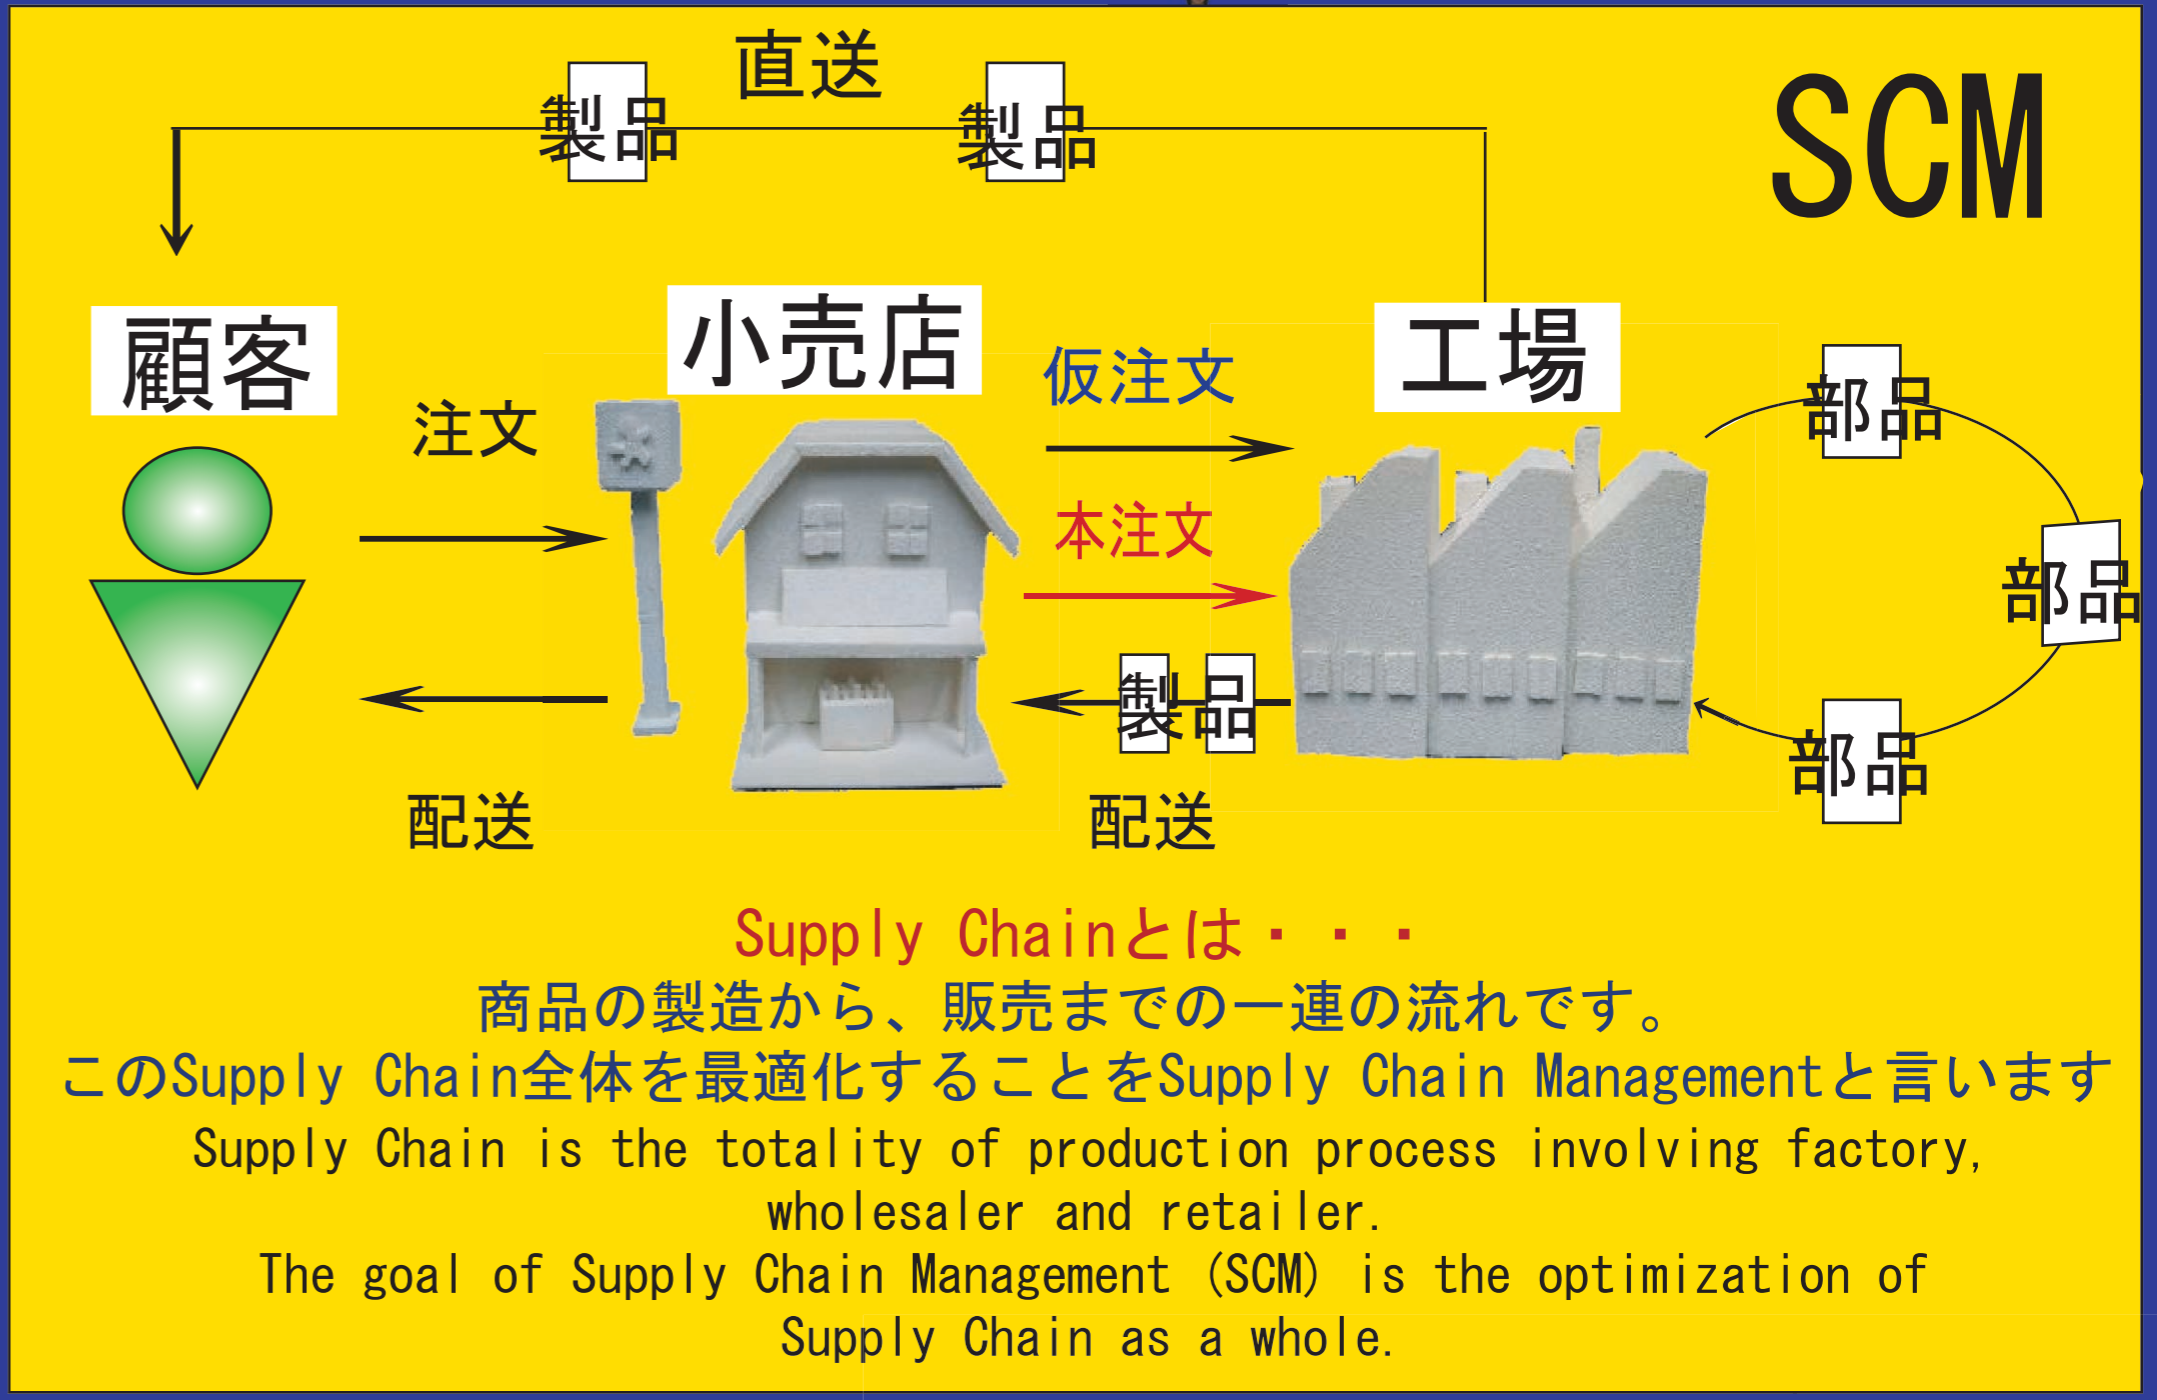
直送

製品

製品

SCM

顧客

小売店

工場

注文

仮注文

本注文

部品

部品

製品

部品

配送

配送

Supply Chainとは・・・
商品の製造から、販売までの一連の流れです。
このSupply Chain全体を最適化することをSupply Chain Managementと言います
Supply Chain is the totality of production process involving factory, wholesaler and retailer.
The goal of Supply Chain Management (SCM) is the optimization of Supply Chain as a whole.